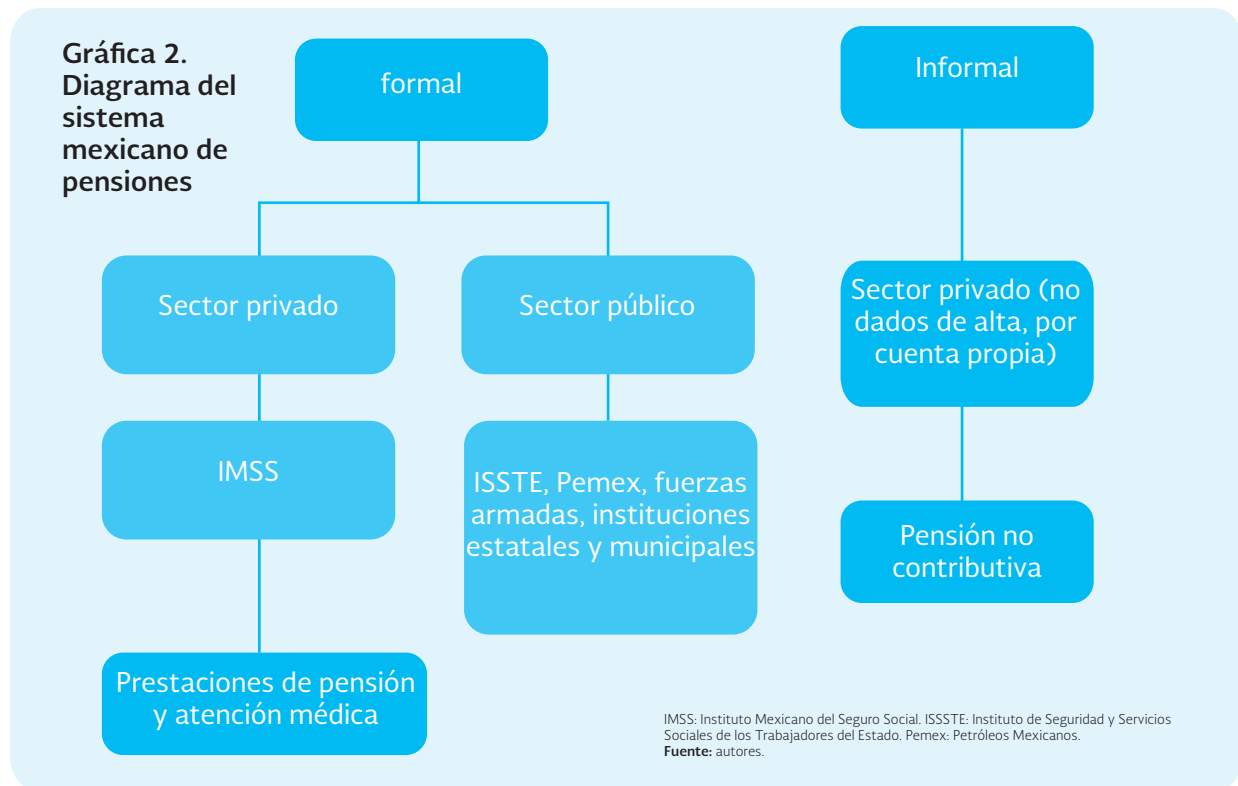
Gráfica 2. Diagrama del sistema mexicano de pensiones

formal

Informal

Sector privado

Sector público

Sector privado (no dados de alta, por cuenta propia)

IMSS

ISSTE, Pemex, fuerzas armadas, instituciones estatales y municipales

Pensión no contributiva

Prestaciones de pensión y atención médica

IMSS: Instituto Mexicano del Seguro Social. ISSSTE: Instituto de Seguridad y Servicios Sociales de los Trabajadores del Estado. Pemex: Petróleos Mexicanos.
Fuente: autores.